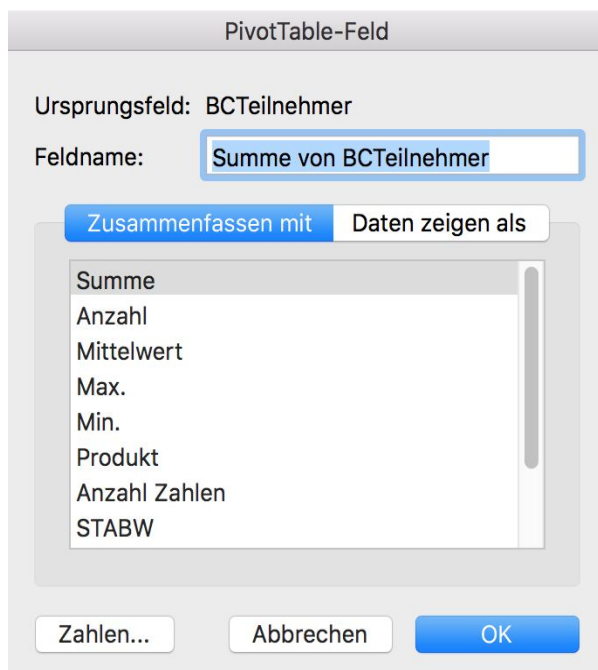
PivotTable-Feld

Ursprungsfeld: BCTeilnehmer

Feldname: Summe von BCTeilnehmer

Zusammenfassen mit | Daten zeigen als

Summe
Anzahl
Mittelwert
Max.
Min.
Produkt
Anzahl Zahlen
STABW

Zahlen... | Abbrechen | OK